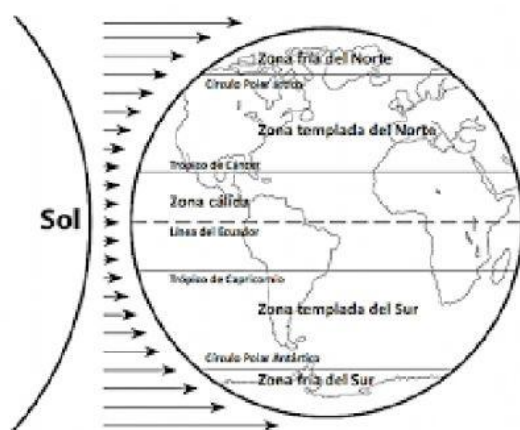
Sol

Zona fría del Norte

Círculo Polar Ártico

Zona templada del Norte

Trópico de Cáncer

Zona cálida

Línea del Ecuador

Trópico de Capricornio

Zona templada del Sur

Círculo Polar Antártico

Zona fría del Sur